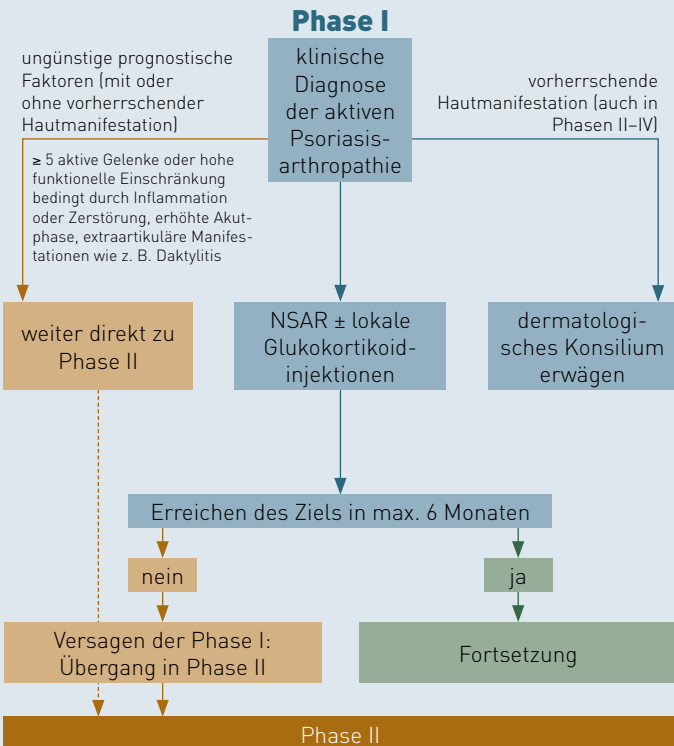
Phase I

klinische Diagnose der aktiven Psoriasis-arthropathie

ungünstige prognostische Faktoren (mit oder ohne vorherrschender Hautmanifestation)

vorherrschende Hautmanifestation (auch in Phasen II–IV)

≥ 5 aktive Gelenke oder hohe funktionelle Einschränkung bedingt durch Inflammation oder Zerstörung, erhöhte Akutphase, extraartikuläre Manifestationen wie z. B. Daktylitis

weiter direkt zu Phase II

NSAR ± lokale Glukokortikoid-injektionen

dermatologisches Konsilium erwägen

Erreichen des Ziels in max. 6 Monaten

nein

ja

Versagen der Phase I: Übergang in Phase II

Fortsetzung

Phase II